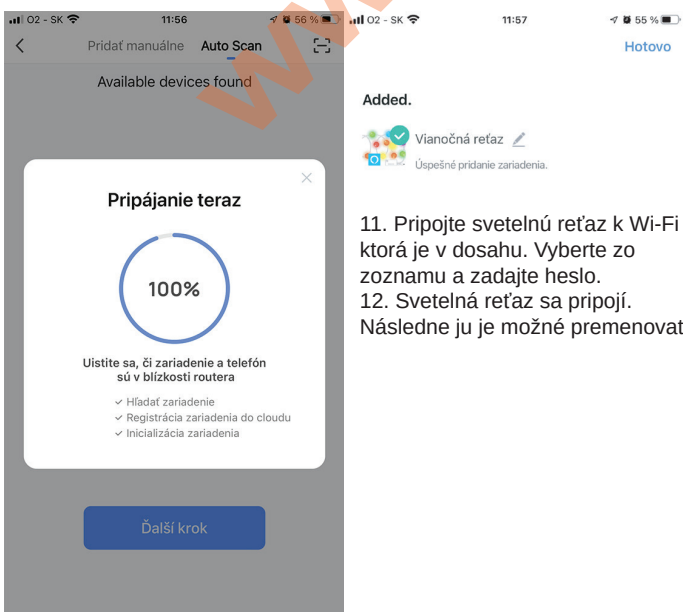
O2 - SK 11:56 56 %

Pridať manuálne Auto Scan

Available devices found

Pripájanie teraz

100%

Uistite sa, či zariadenie a telefón sú v blízkosti routera

Hľadať zariadenie
Registrácia zariadenia do cloudu
Inicializácia zariadenia

Ďalší krok

O2 - SK 11:57 55 %

Hotovo

Added.

Vianočná reťaz

Úspešné pridanie zariadenia.

11. Pripojte svetelnú reťaz k Wi-Fi ktorá je v dosahu. Vyberte zo zoznamu a zadajte heslo.
12. Svetelná reťaz sa pripojí. Následne ju je možné premenovat